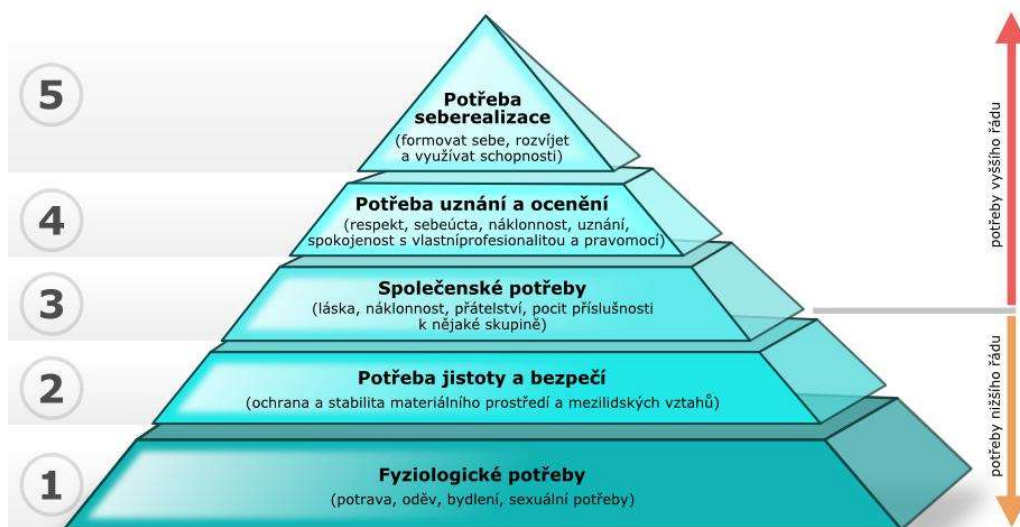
5

Potřeba seberealizace
(formovat sebe, rozvíjet a využívat schopnosti)

4

Potřeba uznání a ocenění
(respekt, sebeúcta, náklonnost, uznání, spokojenost s vlastníprofesionalitou a pravomocí)

3

Společenské potřeby
(láska, náklonnost, přátelství, pocit příslušnosti k nějaké skupině)

2

Potřeba jistoty a bezpečí
(ochrana a stabilita materiálního prostředí a mezilidských vztahů)

1

Fyziologické potřeby
(potrava, oděv, bydlení, sexuální potřeby)

potřeby vyššího řádu

potřeby nižšího řádu